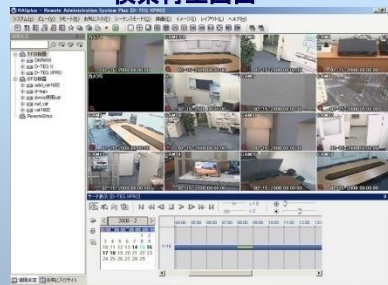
検索再生画面

RAS plus - Remote Administration System Plus [D-TEG XP...]

システム(S) ビュー(V) リモート(R) お気に入り(F) ツール(T) 画像(I) イメージ(G) レイアウト(L) ヘルプ(H)

2006 - 3

1 2 3 4
5 6 7 8 9 10 11
12 13 14 15 16 17 18
19 20 21 22 23 24 25
26 27 28 29 30 31

RemoteSites